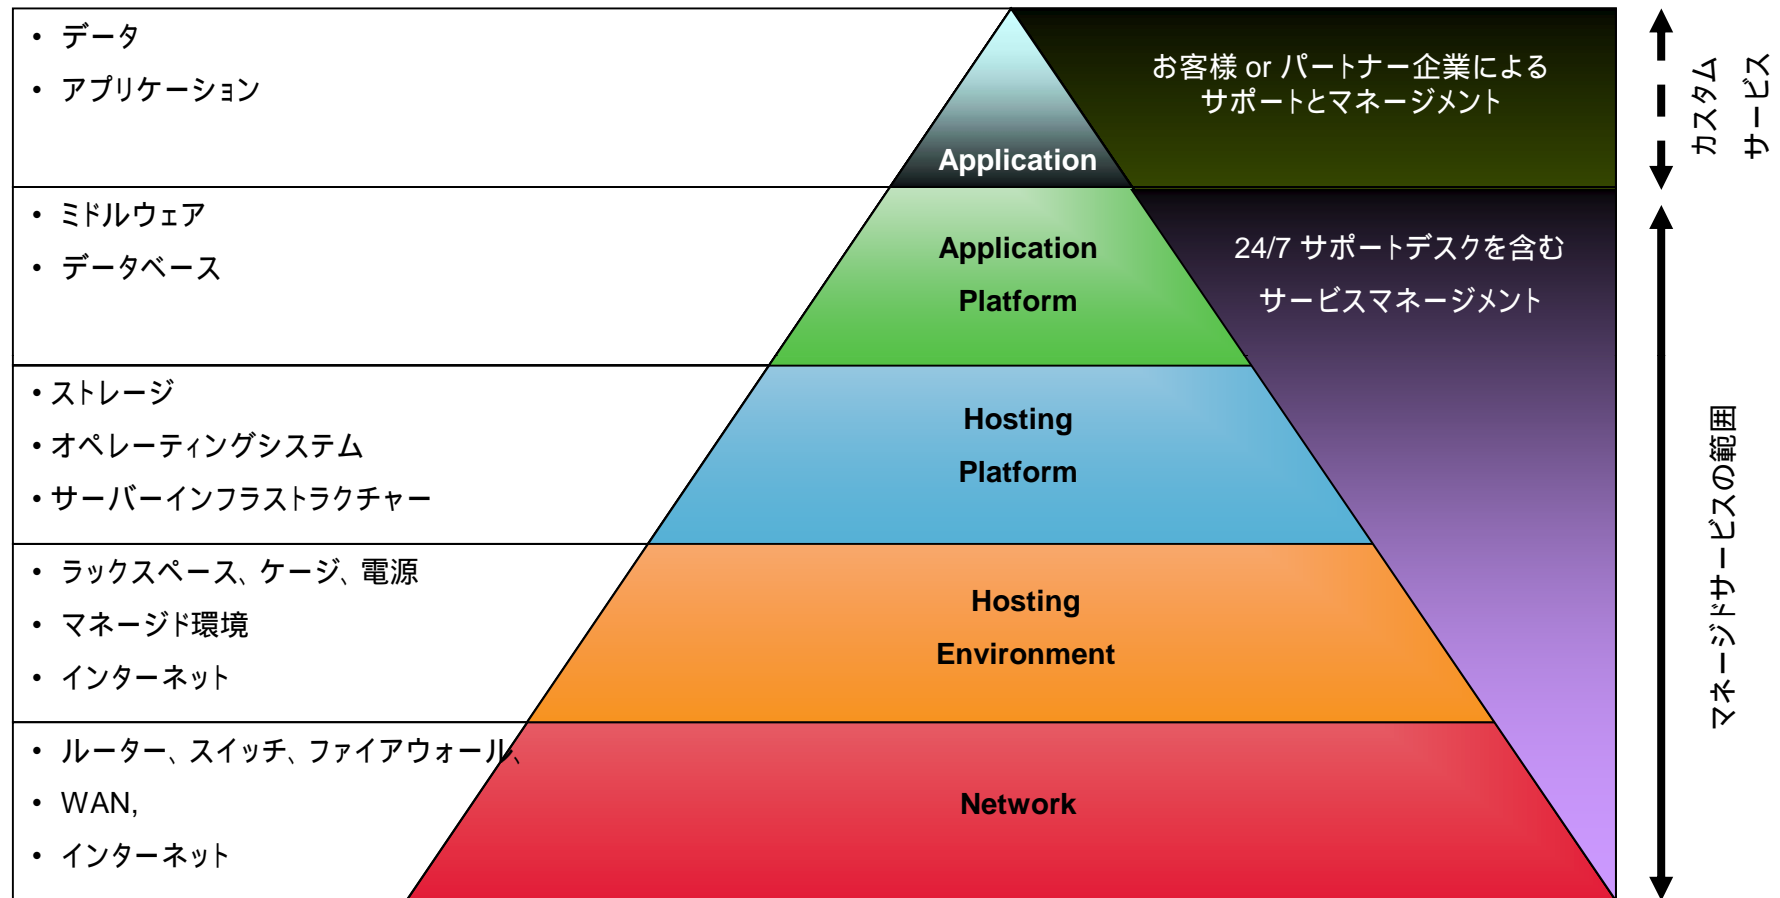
• データ
• アプリケーション

Application

お客様 or パートナー企業による サポートとマネージメント

カスタム サービス

• ミドルウェア
• データベース

Application Platform

24/7 サポートデスクを含む サービスマネージメント

• ストレージ
• オペレーティングシステム
• サーバーインフラストラクチャー

Hosting Platform

• ラックスペース、ケージ、電源
• マネージド環境
• インターネット

Hosting Environment

• ルーター、スイッチ、ファイアウォール、
• WAN,
• インターネット

Network

マネージドサービスの範囲